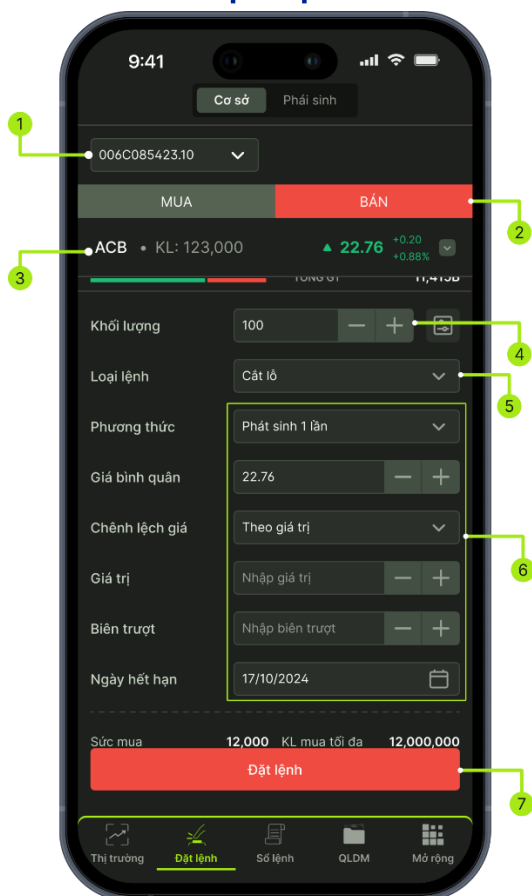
9:41

Cơ sở Phái sinh

1

006C085423.10

MUA BÁN

2

3

ACB • KL: 123,000 ▲ 22.76 +0.20 +0.88%

TỔNG GT 11,41JB

Khối lượng 100

4

Loại lệnh Cắt lỗ

5

Phương thức Phát sinh 1 lần

Giá bình quân 22.76

Chênh lệch giá Theo giá trị

6

Giá trị Nhập giá trị

Biên trượt Nhập biên trượt

Ngày hết hạn 17/10/2024

Sức mua 12,000 KL mua tối đa 12,000,000

Đặt lệnh

7

Thị trường Đặt lệnh Sổ lệnh QLDM Mở rộng